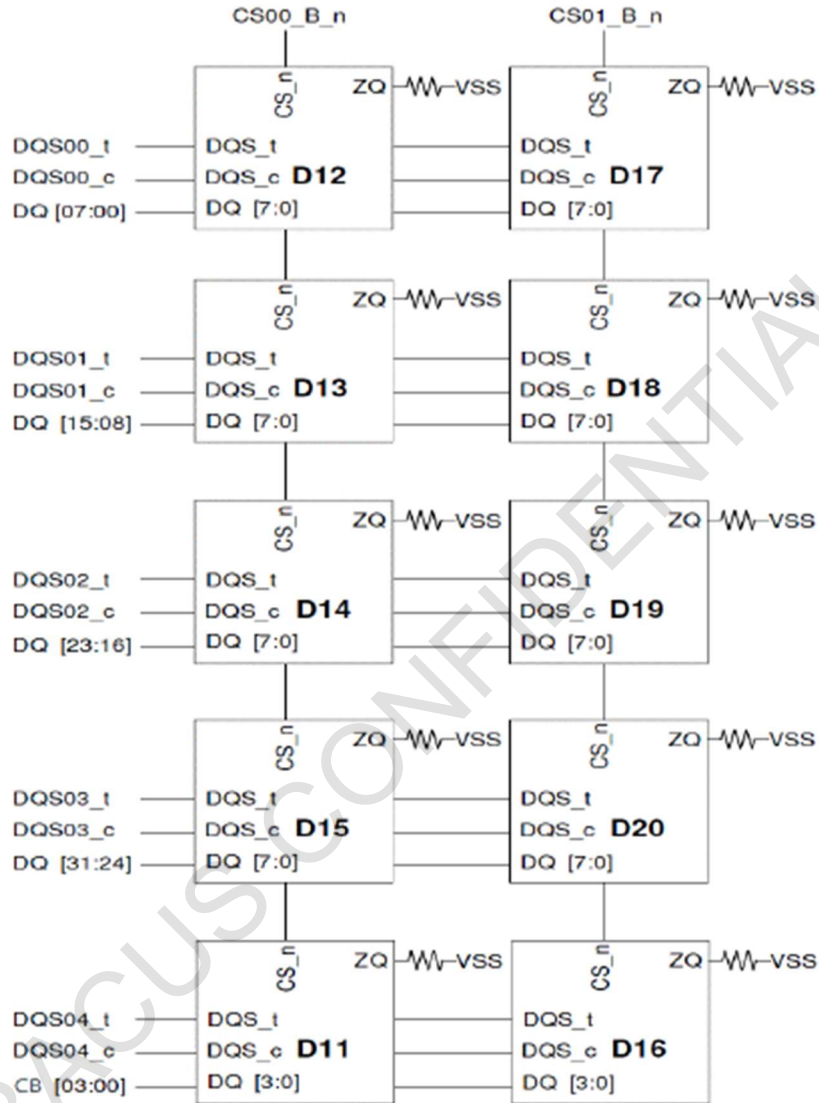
CS00_B_n

CS01_B_n

CS_n
ZQ
VSS
DQS00_t
DQS_t
DQS00_c
DQS_c D12
DQ [07:00]
DQ [7:0]

CS_n
ZQ
VSS
DQS_t
DQS_c D17
DQ [7:0]

CS_n
ZQ
VSS
DQS01_t
DQS_t
DQS01_c
DQS_c D13
DQ [15:08]
DQ [7:0]

CS_n
ZQ
VSS
DQS_t
DQS_c D18
DQ [7:0]

CS_n
ZQ
VSS
DQS02_t
DQS_t
DQS02_c
DQS_c D14
DQ [23:16]
DQ [7:0]

CS_n
ZQ
VSS
DQS_t
DQS_c D19
DQ [7:0]

CS_n
ZQ
VSS
DQS03_t
DQS_t
DQS03_c
DQS_c D15
DQ [31:24]
DQ [7:0]

CS_n
ZQ
VSS
DQS_t
DQS_c D20
DQ [7:0]

CS_n
ZQ
VSS
DQS04_t
DQS_t
DQS04_c
DQS_c D11
CB [03:00]
DQ [3:0]

CS_n
ZQ
VSS
DQS_t
DQS_c D16
DQ [3:0]

ACUS CONFIDENTIAL